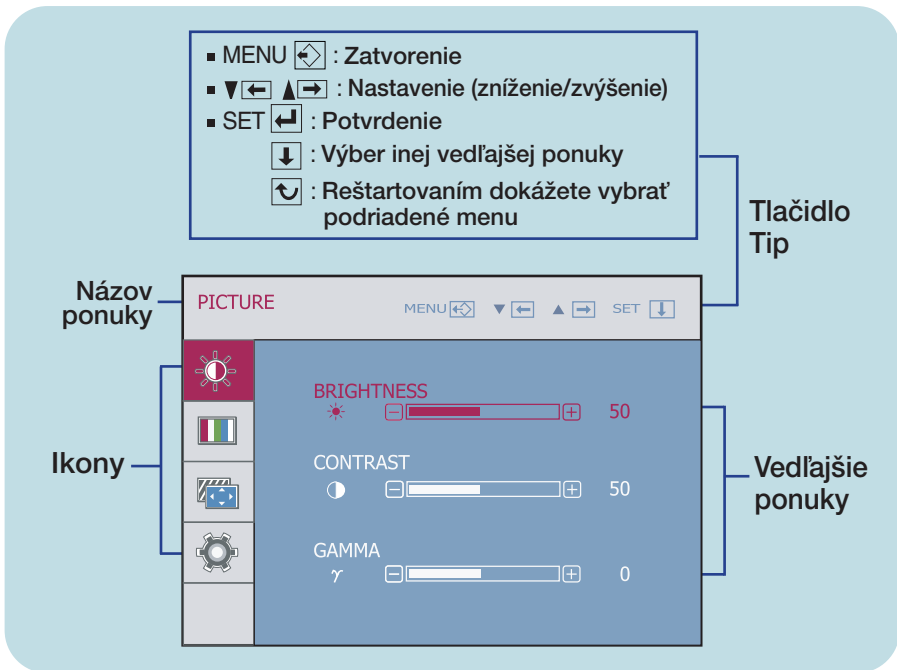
MENU : Zatvorenie
▼ ▲ : Nastavenie (zníženie/zvýšenie)
SET : Potvrdenie
: Výber inej vedľajšej ponuky
: Reštartovaním dokážete vybrať podriadené menu

Tlačidlo Tip

Názov ponuky

PICTURE

MENU ▼ ▲ SET

BRIGHTNESS
50

CONTRAST
50

GAMMA
$\gamma$
0

Ikony

Vedľajšie ponuky